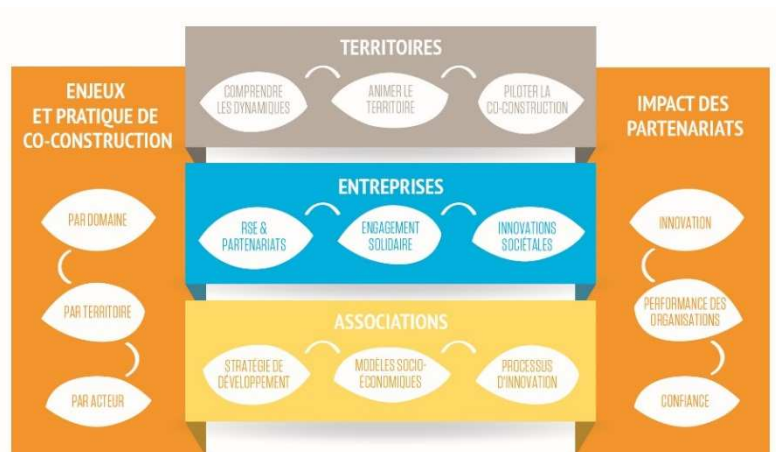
ENJEUX
ET PRATIQUE DE
CO-CONSTRUCTION

PAR DOMAINE

PAR TERRITOIRE

PAR ACTEUR

TERRITOIRES

COMPRENDRE LES DYNAMIQUES

ANIMER LE TERRITOIRE

PILOTER LA CO-CONSTRUCTION

ENTREPRISES

RSE & PARTENARIATS

ENGAGEMENT SOLIDAIRE

INNOVATIONS SOCIÉTALES

ASSOCIATIONS

STRATÉGIE DE DÉVELOPPEMENT

MODÈLES SOCIO-ÉCONOMIQUES

PROCESSUS D'INNOVATION

IMPACT DES
PARTENARIATS

INNOVATION

PERFORMANCE DES ORGANISATIONS

CONFIANCE